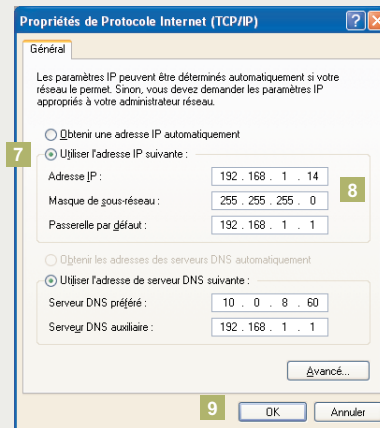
Propriétés de Protocole Internet (TCP/IP)

?

X

Général

Les paramètres IP peuvent être déterminés automatiquement si votre réseau le permet. Sinon, vous devez demander les paramètres IP appropriés à votre administrateur réseau.

Obtenir une adresse IP automatiquement

7

Utiliser l'adresse IP suivante :

Adresse IP : 192 . 168 . 1 . 14

8

Masque de sous-réseau : 255 . 255 . 255 . 0

Passerelle par défaut : 192 . 168 . 1 . 1

Obtenir les adresses des serveurs DNS automatiquement

Utiliser l'adresse de serveur DNS suivante :

Serveur DNS préféré : 10 . 0 . 8 . 60

Serveur DNS auxiliaire : 192 . 168 . 1 . 1

Avancé...

9

OK

Annuler